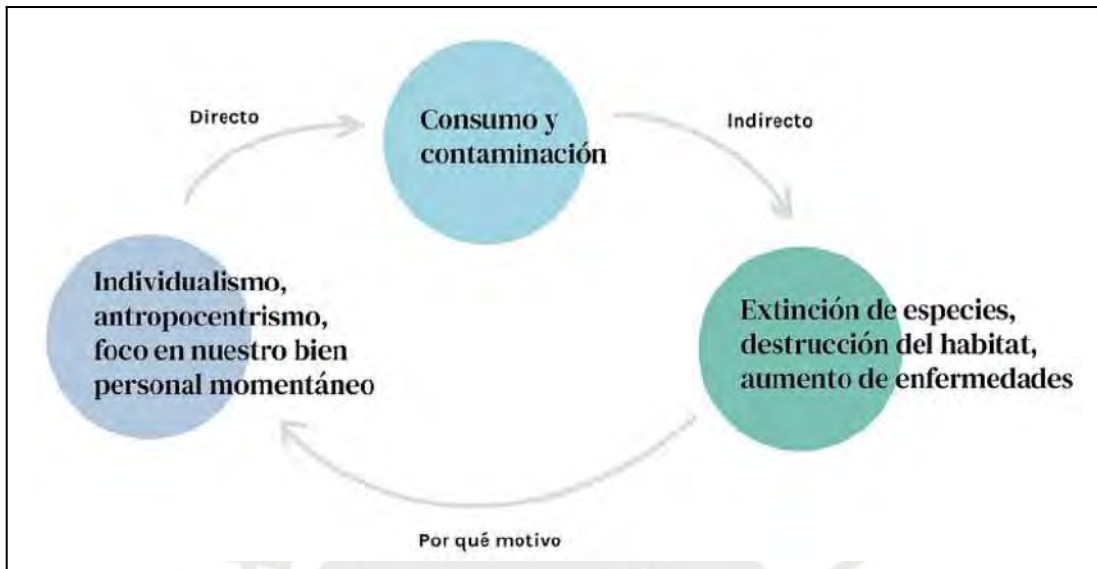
Directo

Consumo y contaminación

Indirecto

Individualismo, antropocentrismo, foco en nuestro bien personal momentáneo

Extinción de especies, destrucción del habitat, aumento de enfermedades

Por qué motivo